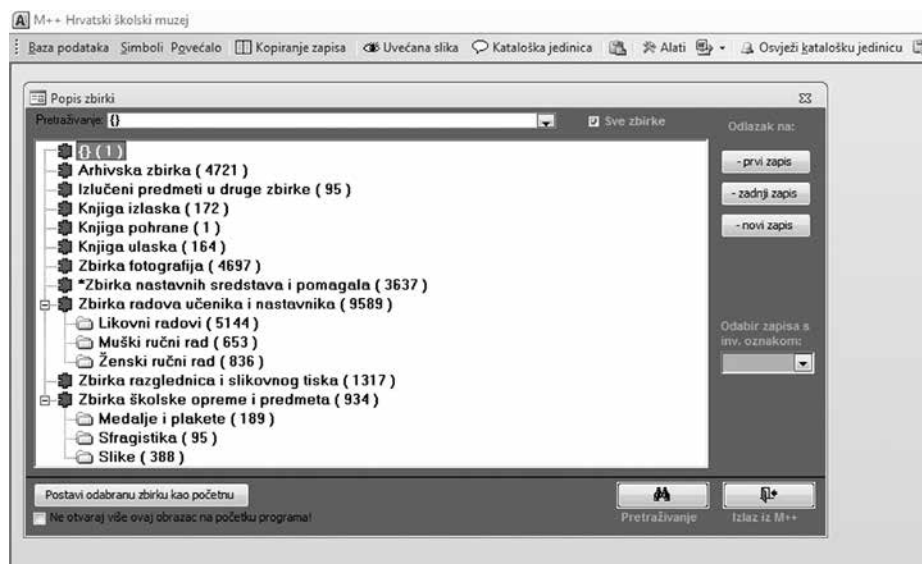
M++ Hrvatski školski muzej

Baza podataka Simboli Povećalo Kopiranje zapisa Uvećana slika Kataloška jedinica Alati Osvježi katalošku jedinicu

Popis zbirki

Pretraživanje: {}

Sve zbirke

Odlazak na:

- prvi zapis

- zadnji zapis

- novi zapis

{} ( 1 )
Arhivska zbirka ( 4721 )
Izlučeni predmeti u druge zbirke ( 95 )
Knjiga izlaska ( 172 )
Knjiga pohrane ( 1 )
Knjiga ulaska ( 164 )
Zbirka fotografija ( 4697 )
*Zbirka nastavnih sredstava i pomagala ( 3637 )
Zbirka radova učenika i nastavnika ( 9589 )
Likovni radovi ( 5144 )
Muški ručni rad ( 653 )
Ženski ručni rad ( 836 )
Zbirka razglednica i slikovnog tiska ( 1317 )
Zbirka školske opreme i predmeta ( 934 )
Medalje i plakete ( 189 )
Sfragistika ( 95 )
Slike ( 388 )

Odabir zapisa s inv. oznakom:

Postavi odabranu zbirku kao početnu

Ne otvaraj više ovaj obrazac na početku programa!

Pretraživanje

Izlaz iz M++